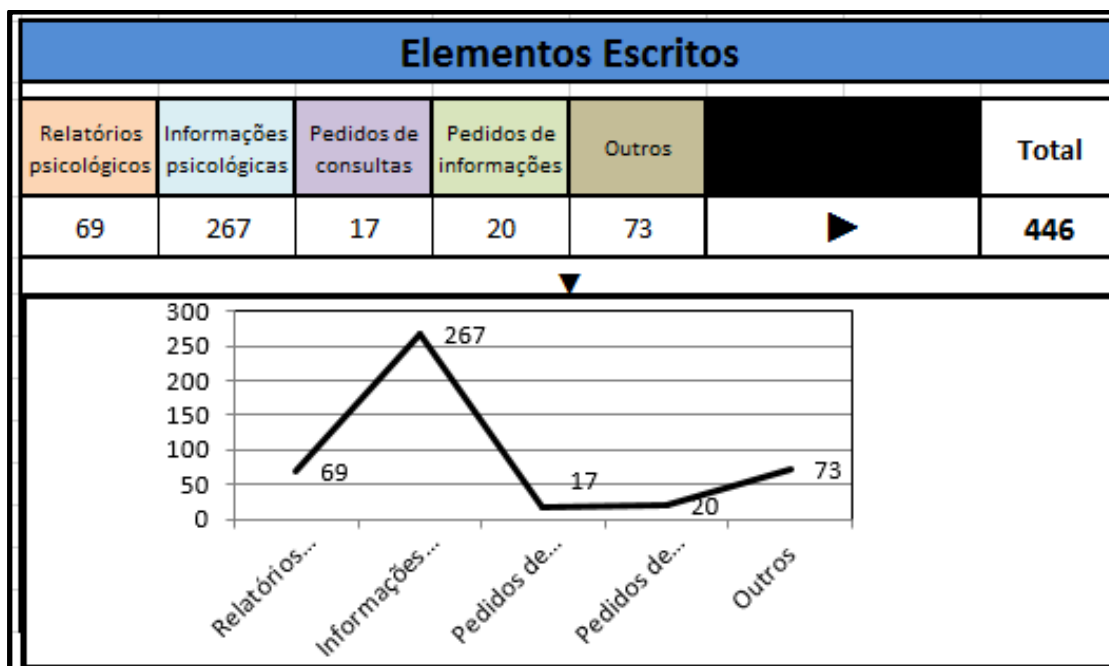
Elementos Escritos

| Relatórios psicológicos | Informações psicológicas | Pedidos de consultas | Pedidos de informações | Outros | | Total |
|---|---|---|---|---|---|---|
| 69 | 267 | 17 | 20 | 73 | ▶ | 446 |

▼

300
250
200
150
100
50
0

267
69
17
20
73

Relatórios...
Informações...
Pedidos de...
Pedidos de...
Outros